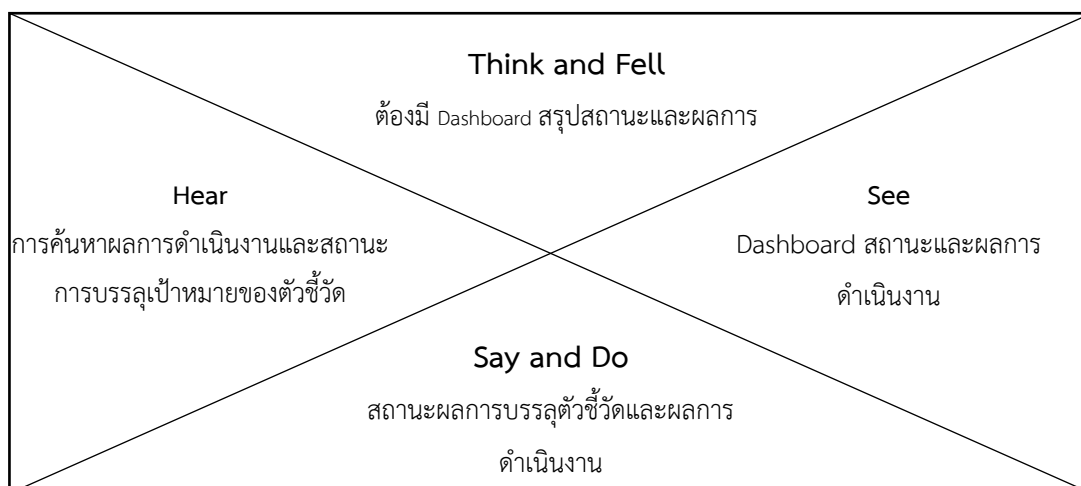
Think and Fell

ต้องมี Dashboard สรุปสถานะและผลการ

Hear

การค้นหาผลการดำเนินงานและสถานะการบรรลุเป้าหมายของตัวชี้วัด

See

Dashboard สถานะและผลการดำเนินงาน

Say and Do

สถานะผลการบรรลุตัวชี้วัดและผลการดำเนินงาน